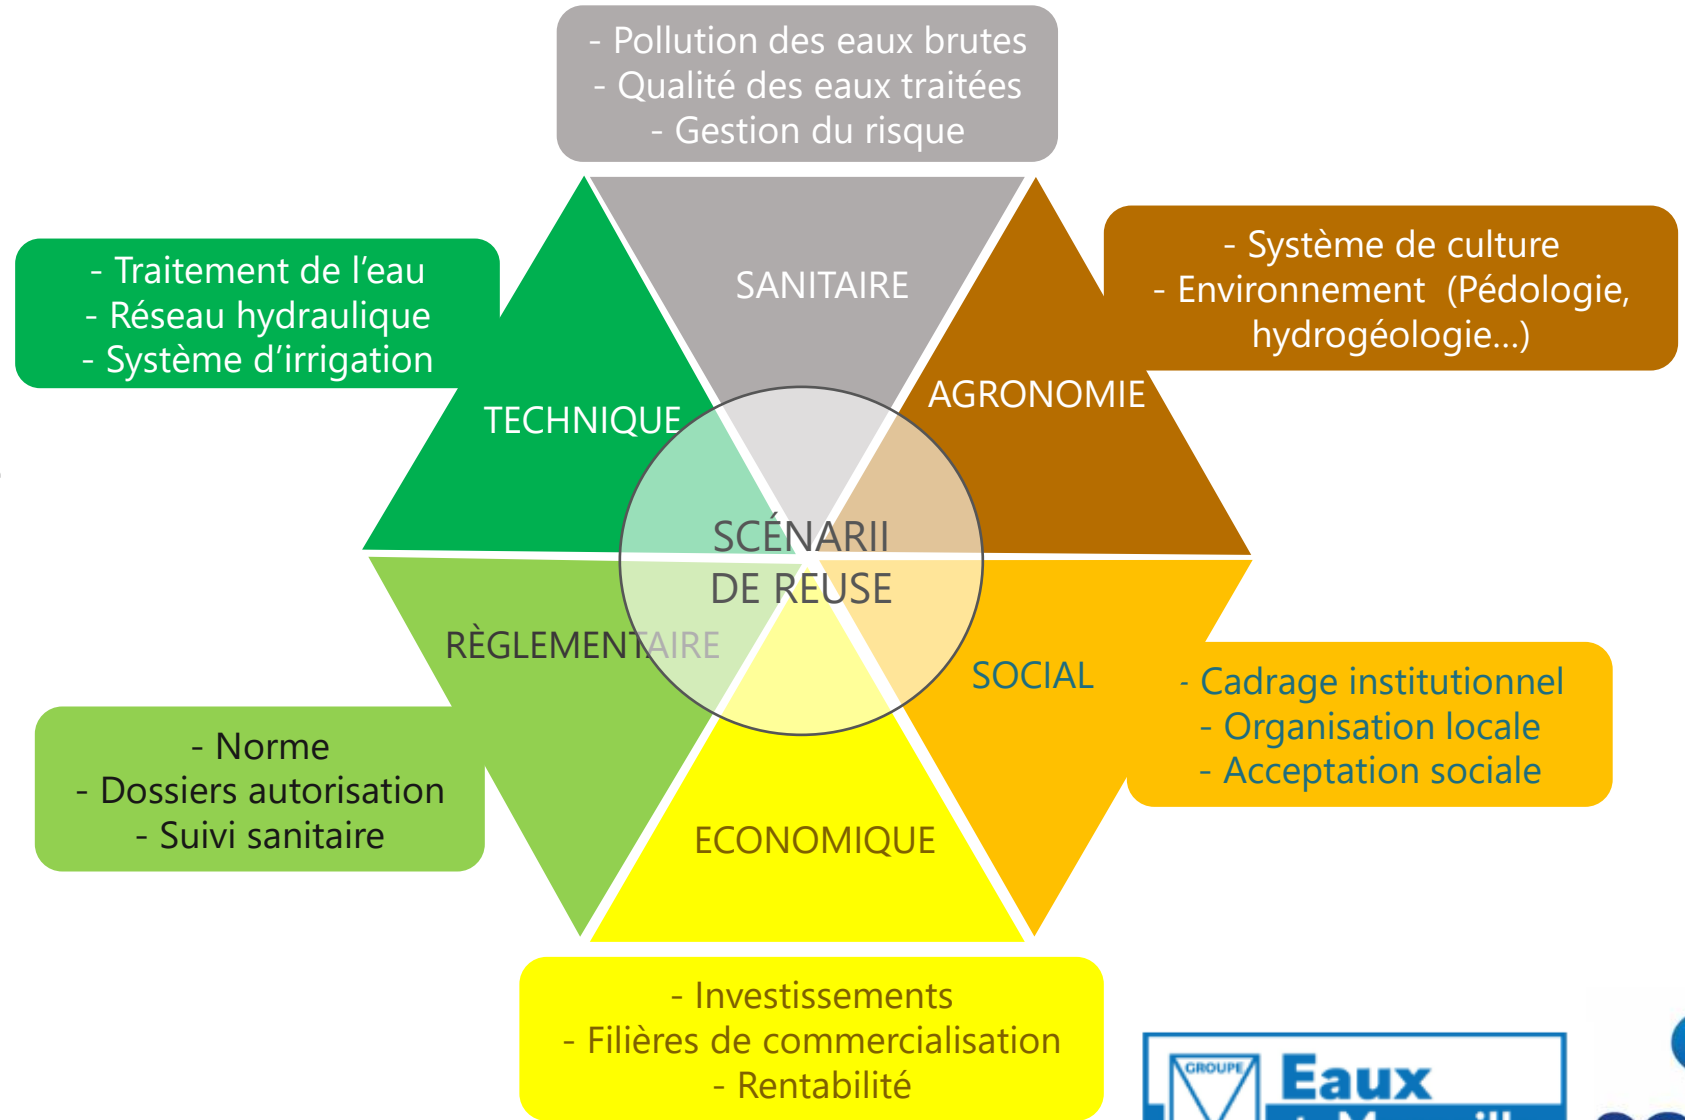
- Pollution des eaux brutes
- Qualité des eaux traitées
- Gestion du risque

- Traitement de l'eau
- Réseau hydraulique
- Système d'irrigation

SANITAIRE

- Système de culture
- Environnement (Pédologie, hydrogéologie...)

TECHNIQUE

AGRONOMIE

SCÉNARII DE REUSE

RÈGLEMENTAIRE

SOCIAL

- Cadrage institutionnel
- Organisation locale
- Acceptation sociale

- Norme
- Dossiers autorisation
- Suivi sanitaire

ECONOMIQUE

- Investissements
- Filières de commercialisation
- Rentabilité

GROUPE Eaux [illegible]